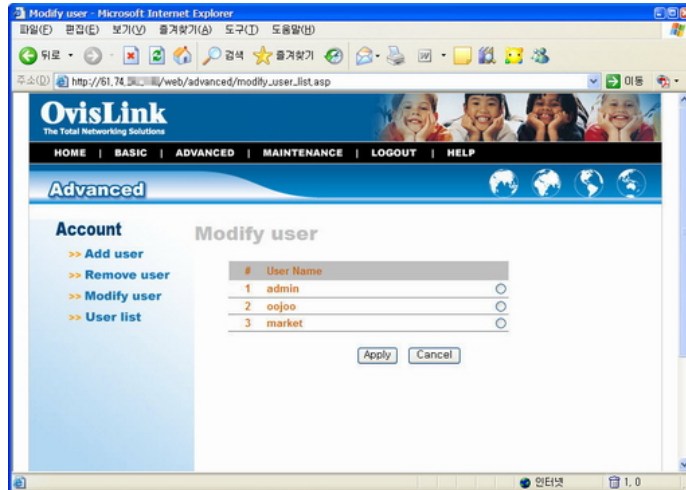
Modify user - Microsoft Internet Explorer

파일(F) 편집(E) 보기(V) 즐겨찾기(A) 도구(T) 도움말(H)

뒤로 · 검색 즐겨찾기

주소(D) http://61.74.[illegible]/web/advanced/modify_user_list.asp 이동

OvisLink
The Total Networking Solutions

HOME | BASIC | ADVANCED | MAINTENANCE | LOGOUT | HELP

Advanced

Account
>> Add user
>> Remove user
>> Modify user
>> User list

Modify user

| # | User Name | |
|---|---|---|
| 1 | admin | ○ |
| 2 | oojoo | ○ |
| 3 | market | ○ |

Apply Cancel

인터넷 1, 0